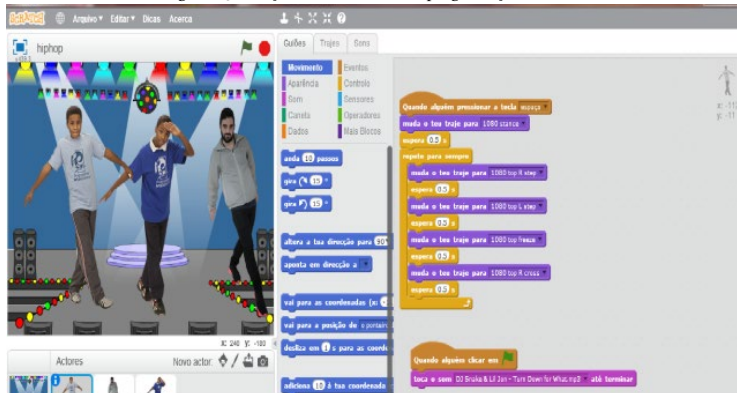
SCRATCH Arquivo ▾ Editar ▾ Dicas Acerca

hiphop

Guiões Trajes Sons

Movimento
Aparência
Som
Caneta
Dados

Eventos
Controlo
Sensores
Operadores
Mais Blocos

anda 10 passos
gira 15 º
gira 15 º
altera a tua direcção para 90
aponta em direcção a
vai para as coordenadas (x:
vai para a posição de o ponteiro
desliza em 1 s para as coorde
adiciona 10 à tua coordenada

Quando alguém pressionar a tecla espaço
muda o teu traje para 1080 stance
espera 0.5 s
repete para sempre
muda o teu traje para 1080 top R step
espera 0.5 s
muda o teu traje para 1080 top L step
espera 0.5 s
muda o teu traje para 1080 top freeze
espera 0.5 s
muda o teu traje para 1080 top R cross
espera 0.5 s

Quando alguém clicar em
toca o som DJ Snake & Lil Jon - Turn Down for What.mp3 até terminar

x: 240 y: -180

x: -11
y: -11

Actores
Novo actor